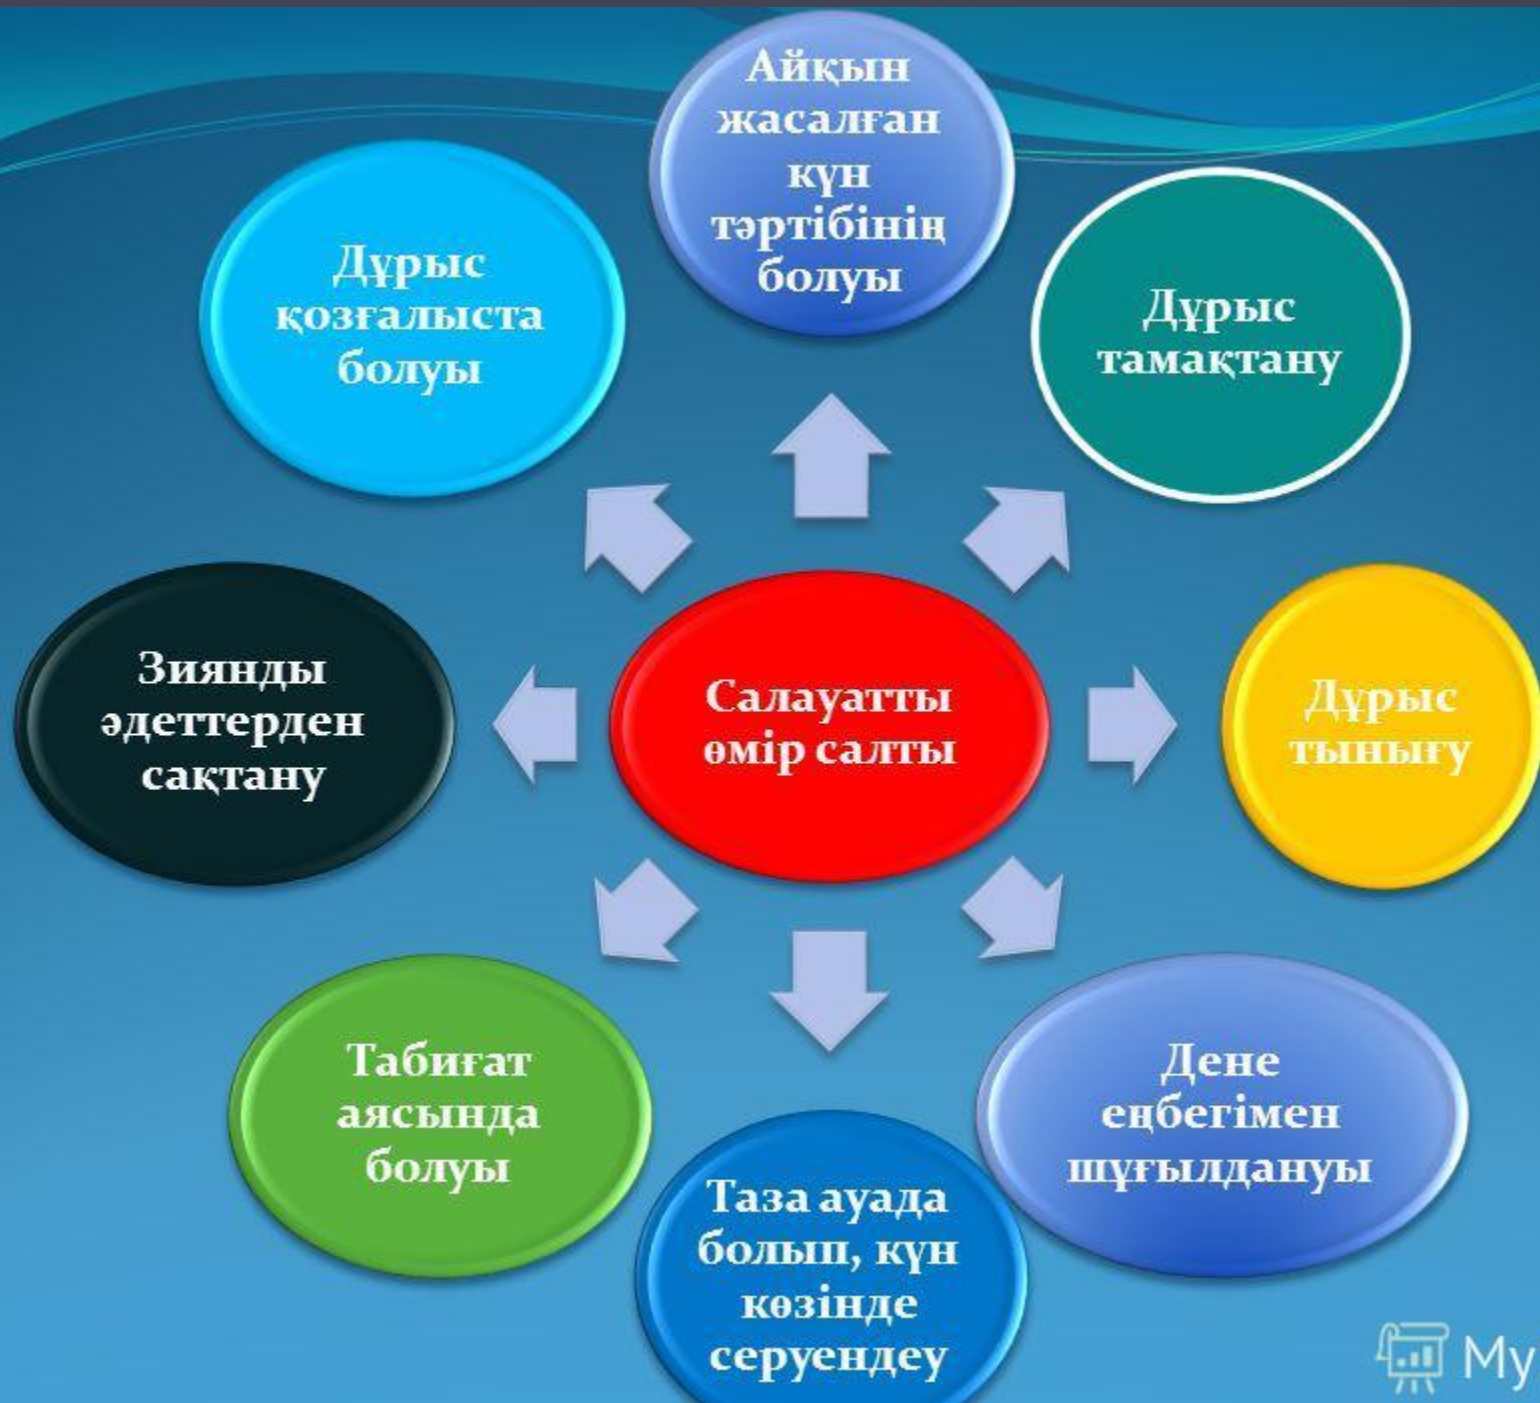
Айқын жасалған күн тәртібінің болуы

Дұрыс қозғалыста болуы

Дұрыс тамақтану

Зиянды әдеттерден сақтану

Салауатты өмір салты

Дұрыс тынығу

Табиғат аясында болуы

Дене еңбегімен шұғылдануы

Таза ауада болып, күн көзінде серуендеу

My